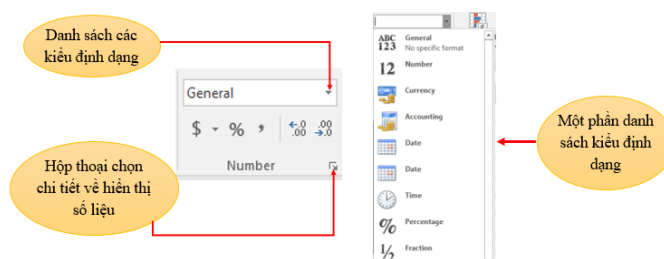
Danh sách các kiểu định dạng

General

$ - % ,

$\leftarrow.0$ $.00$ $.00$ $\rightarrow.0$

Number

Hộp thoại chọn chi tiết về hiển thị số liệu

ABC 123 General
No specific format

12 Number

Currency

Accounting

Date

Date

Time

% Percentage

½ Fraction

Một phần danh sách kiểu định dạng